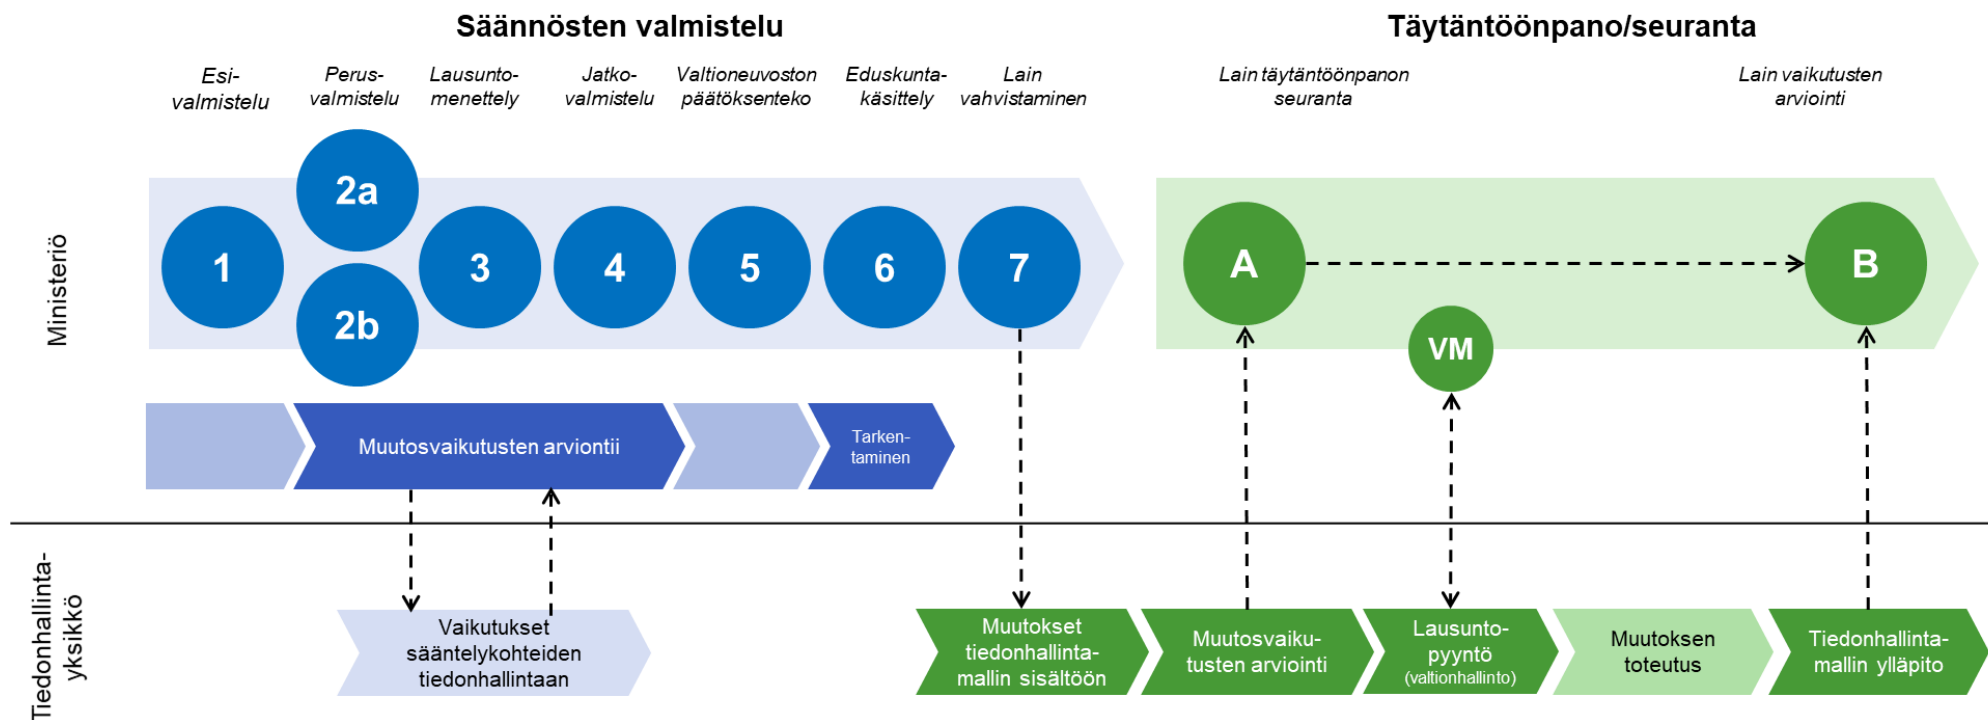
Säännösten valmistelu

Täytäntöönpano/seuranta

Esivalmistelu

Perusvalmistelu

Lausuntomenettely

Jatkovalmistelu

Valtioneuvoston päätöksenteko

Eduskuntakäsittely

Lain vahvistaminen

Lain täytäntöönpanon seuranta

Lain vaikutusten arviointi

Ministeriö

1

2a

2b

3

4

5

6

7

A

B

VM

Muutosvaikutusten arviontii

Tarkentaminen

Tiedonhallintayksikkö

Vaikutukset sääntelykohteiden tiedonhallintaan

Muutokset tiedonhallintamallin sisältöön

Muutosvaikutusten arviointi

Lausuntopyyntö (valtionhallinto)

Muutoksen toteutus

Tiedonhallintamallin ylläpito